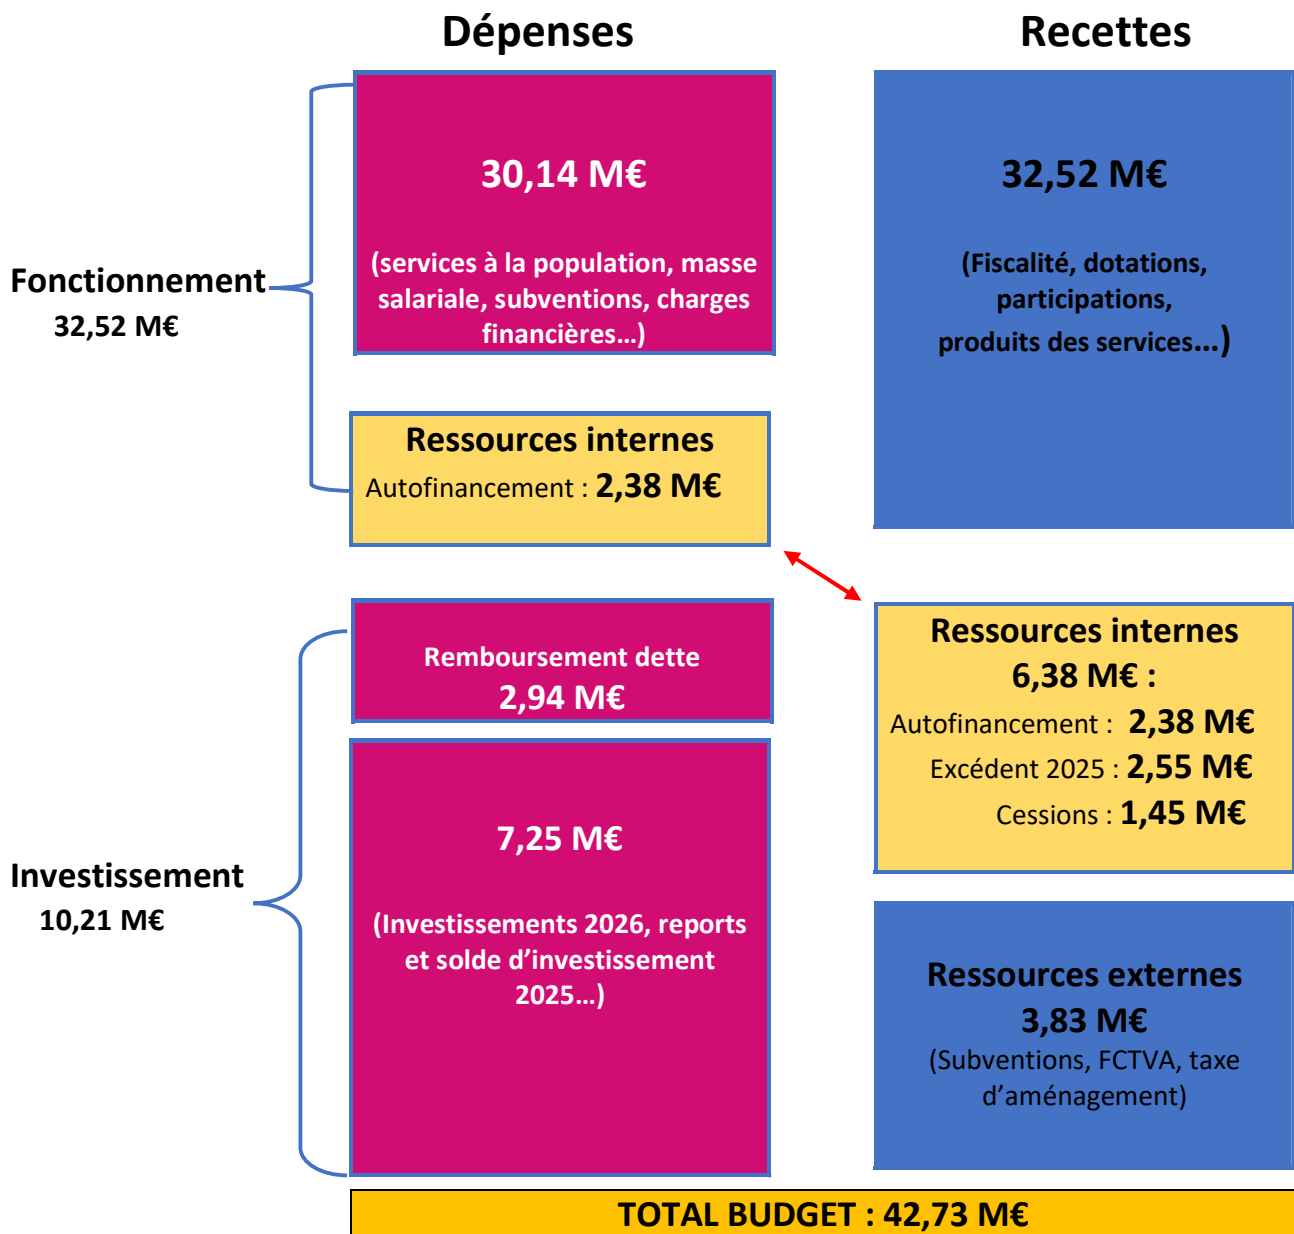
Dépenses

Recettes

Fonctionnement
32,52 M€

30,14 M€

(services à la population, masse salariale, subventions, charges financières…)

Ressources internes
Autofinancement : 2,38 M€

32,52 M€

(Fiscalité, dotations, participations, produits des services…)

Investissement
10,21 M€

Remboursement dette
2,94 M€

7,25 M€

(Investissements 2026, reports et solde d'investissement 2025…)

Ressources internes
6,38 M€ :
Autofinancement : 2,38 M€
Excédent 2025 : 2,55 M€
Cessions : 1,45 M€

Ressources externes
3,83 M€
(Subventions, FCTVA, taxe d'aménagement)

TOTAL BUDGET : 42,73 M€